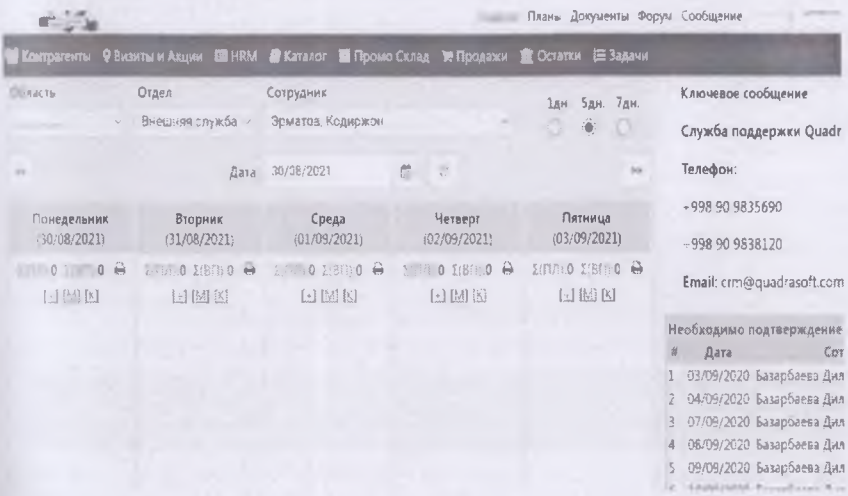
Планы Документы Форум Сообщение

Контрагенты Визиты и Акции HRM Каталог Промо Склад Продажи Остатки Задачи

Область

Отдел
Внешняя служба

Сотрудник
Эрматов, Кодиржон

1дн. 5дн. 7дн.

Дата 30/08/2021

| Понедельник (30/08/2021) | Вторник (31/08/2021) | Среда (01/09/2021) | Четверг (02/09/2021) | Пятница (03/09/2021) |
|---|---|---|---|---|
| Σ(П) 0 Σ(БП) 0 | Σ(П) 0 Σ(БП) 0 | Σ(П) 0 Σ(БП) 0 | Σ(П) 0 Σ(БП) 0 | Σ(П) 0 Σ(БП) 0 |
| [+] [M] [K] | [+] [M] [K] | [+] [M] [K] | [+] [M] [K] | [+] [M] [K] |

Ключевое сообщение

Служба поддержки Quadr

Телефон:

+998 90 9835690

+998 90 9838120

Email: crm@quadrasoft.com

Необходимо подтверждение

| # | Дата | Сот |
|---|---|---|
| 1 | 03/09/2020 | Базарбаева Дил |
| 2 | 04/09/2020 | Базарбаева Дил |
| 3 | 07/09/2020 | Базарбаева Дил |
| 4 | 08/09/2020 | Базарбаева Дил |
| 5 | 09/09/2020 | Базарбаева Дил |
| 6 | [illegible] | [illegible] |